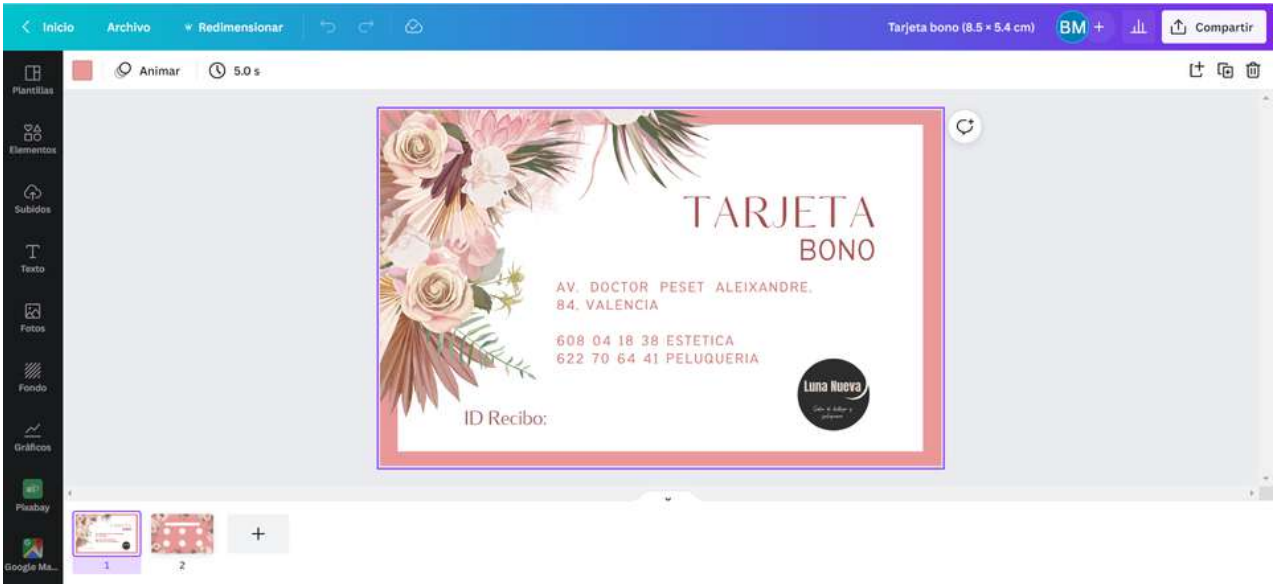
Inicio Archivo Redimensionar Tarjeta bono (8.5 × 5.4 cm) BM + Compartir

Plantillas
Elementos
Subidos
Texto
Fotos
Fondo
Gráficos
Pixabay
Google Ma...

Animar 5.0 s

TARJETA
BONO

AV. DOCTOR PESET ALEIXANDRE, 84, VALENCIA

608 04 18 38 ESTETICA
622 70 64 41 PELUQUERIA

Luna Nueva
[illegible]

ID Recibo:

1 2 +